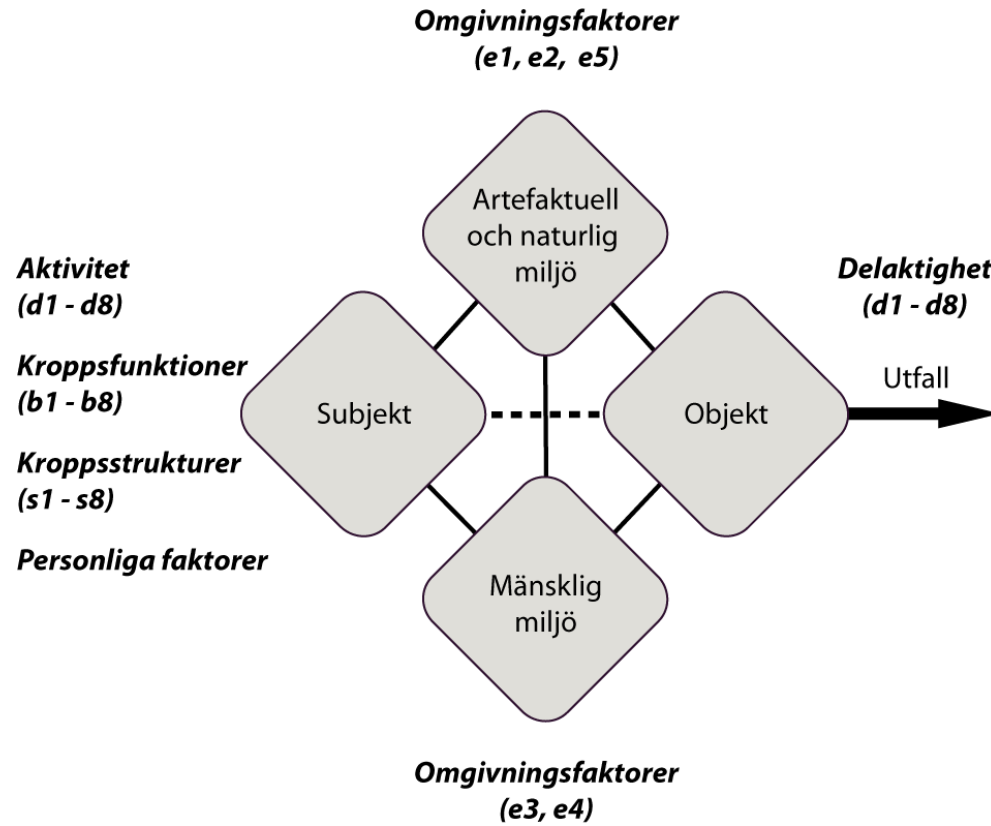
Omgivningsfaktorer
(e1, e2, e5)

Artefaktuell och naturlig miljö

Aktivitet
(d1 - d8)

Kroppsfunktioner
(b1 - b8)

Kroppsstrukturer
(s1 - s8)

Personliga faktorer

Subjekt

Objekt

Delaktighet
(d1 - d8)

Utfall

Mänsklig miljö

Omgivningsfaktorer
(e3, e4)